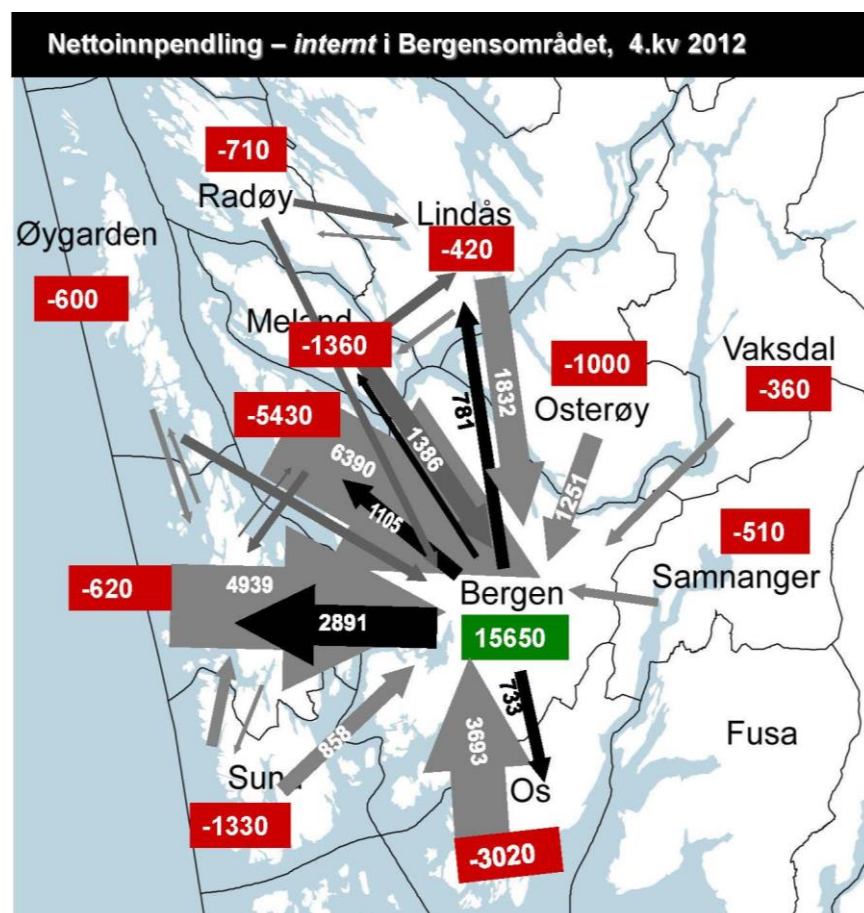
Nettoinnpendling – *internt* i Bergensområdet, 4.kv 2012

-710

Radøy

Lindås

-420

Øygarden

-600

Meland

-1360

-1000

Vaksdal

-360

781

1832

Osterøy

-5430

1386

6390

1105

1251

-510

Samnanger

-620

4939

Bergen

2891

15650

733

3693

858

Fusa

Sund

Os

-1330

-3020